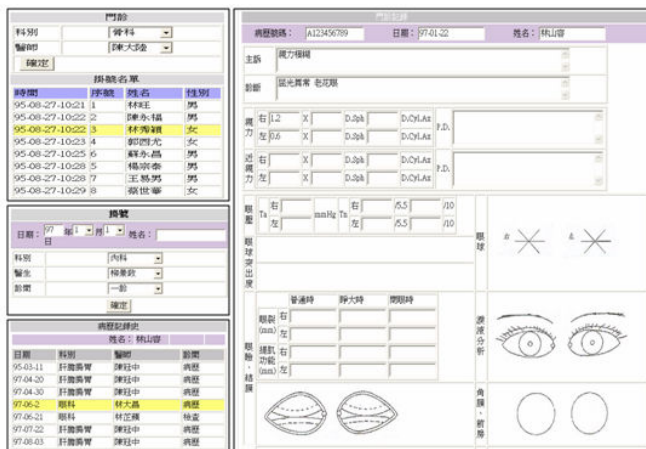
門診

科別 骨科
醫師 陳大陸
確定

掛號名單

| 時間 | 序號 | 姓名 | 性別 |
|---|---|---|---|
| 95-08-27-10:21 | 1 | 林旺 | 男 |
| 95-08-27-10:22 | 2 | 陳永福 | 男 |
| 95-08-27-10:22 | 3 | 林秀穎 | 女 |
| 95-08-27-10:23 | 4 | 郭西光 | 女 |
| 95-08-27-10:25 | 6 | 蘇永昌 | 男 |
| 95-08-27-10:28 | 5 | 楊宗泰 | 男 |
| 95-08-27-10:28 | 7 | 王易男 | 男 |
| 95-08-27-10:29 | 8 | 蔡世華 | 女 |

掛號

日期: 97 年 1 月 1 日 姓名:
科別 內科
醫生 楊景鈞
診間 一診
確定

病歷記錄史

姓名: 林山容

| 日期 | 科別 | 醫師 | 診間 |
|---|---|---|---|
| 95-03-11 | 肝膽腸胃 | 陳冠中 | 病歷 |
| 97-04-20 | 肝膽腸胃 | 陳冠中 | 病歷 |
| 97-04-30 | 肝膽腸胃 | 陳冠中 | 病歷 |
| 97-06-2 | 眼科 | 林大昌 | 病歷 |
| 97-06-21 | 眼科 | 林芷穎 | 檢查 |
| 97-07-22 | 肝膽腸胃 | 陳冠中 | 病歷 |
| 97-08-03 | 肝膽腸胃 | 陳冠中 | 病歷 |

門診記錄

病歷號碼: A123456789 日期: 97-01-22 姓名: 林山容

主訴 視力模糊
診斷 屈光異常 老花眼

視力 右 1.2 X D.Sph D.Cyl.Ax P.D.
左 0.6 X D.Sph D.Cyl.Ax

近視力 右 X D.Sph D.Cyl.Ax P.D.
左 X D.Sph D.Cyl.Ax

眼壓 Ta 右 mmHg Tn 右 /5.5 /10
左 左 /5.5 /10

眼球 R L

眼球突出度

| | 普通時 | 睜大時 | 閉眼時 |
|---|---|---|---|
| 眼裂(mm) 右 | | | |
| 左 | | | |
| 提肌功能(mm) 右 | | | |
| 左 | | | |

眼臉・結膜

淚液分析

角膜・前房